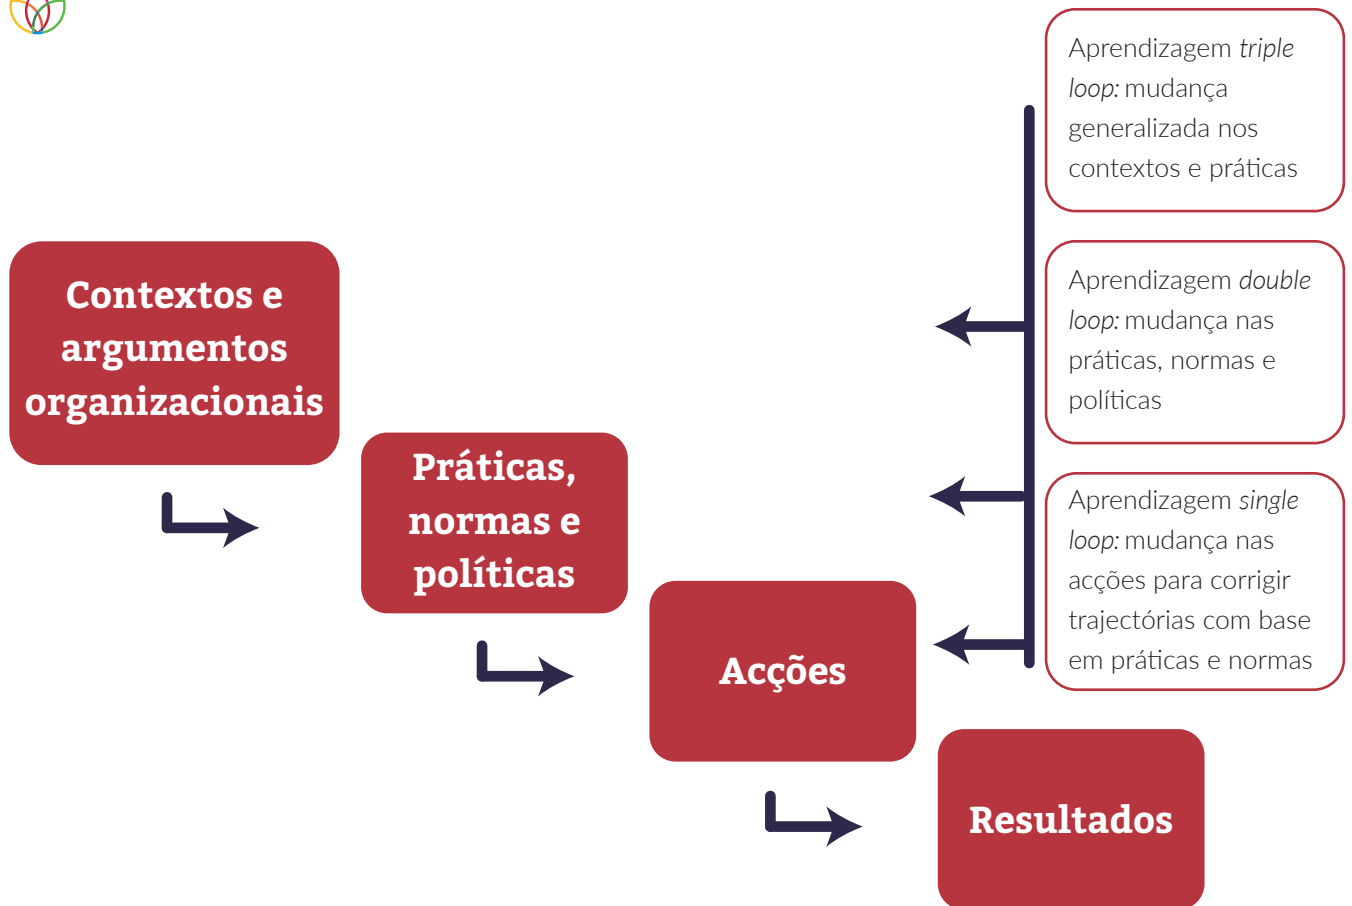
Contextos e argumentos organizacionais

Práticas, normas e políticas

Acções

Resultados

Aprendizagem *triple loop*: mudança generalizada nos contextos e práticas

Aprendizagem *double loop*: mudança nas práticas, normas e políticas

Aprendizagem *single loop*: mudança nas acções para corrigir trajectórias com base em práticas e normas